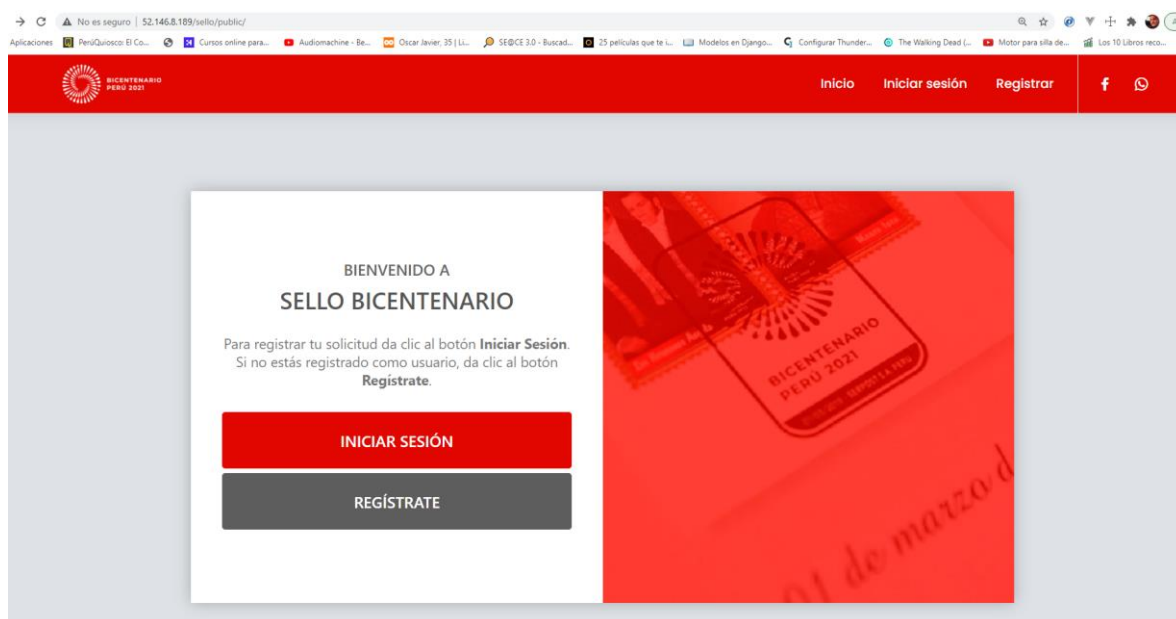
No es seguro | 52.146.8.189/sello/public/

Aplicaciones PerúQuiosco: El Co... Cursos online para... Audiomachine - Be... Oscar Javier, 35 | Li... SE@CE 3.0 - Buscad... 25 peliculas que te i... Modelos en Django... Configurar Thunder... The Walking Dead (... Motor para silla de... Los 10 Libros reco...

BICENTENARIO PERÚ 2021

Inicio Iniciar sesión Registrar

BIENVENIDO A

SELLO BICENTENARIO

Para registrar tu solicitud da clic al botón **Iniciar Sesión**. Si no estás registrado como usuario, da clic al botón **Regístrate**.

INICIAR SESIÓN

REGÍSTRATE

BICENTENARIO PERÚ 2021

01 de marzo d